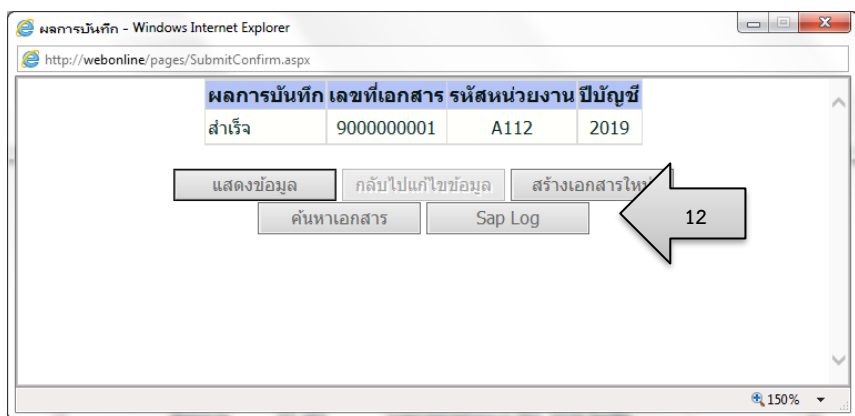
ผลการบันทึก - Windows Internet Explorer

http://webonline/pages/SubmitConfirm.aspx

| ผลการบันทึก | เลขที่เอกสาร | รหัสหน่วยงาน | ปีบัญชี |
|---|---|---|---|
| สำเร็จ | 9000000001 | A112 | 2019 |

แสดงข้อมูล
กลับไปแก้ไขข้อมูล
สร้างเอกสารใหม่
ค้นหาเอกสาร
Sap Log

12

150%